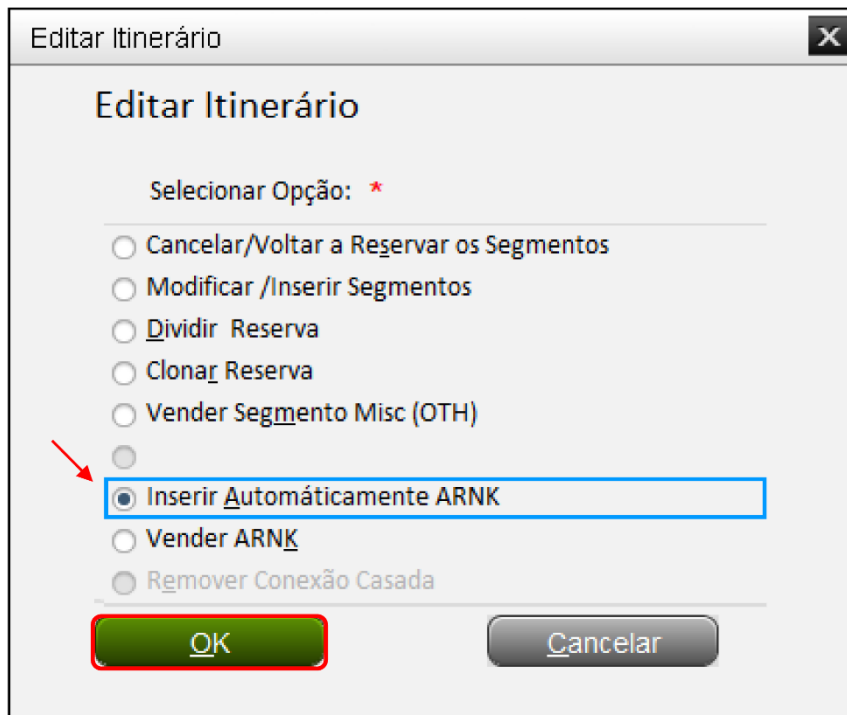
Editar Itinerário

Editar Itinerário

Selecionar Opção: *

Cancelar/Voltar a Reservar os Segmentos
Modificar /Inserir Segmentos
Dividir Reserva
Clonar Reserva
Vender Segmento Misc (OTH)

Inserir Automáticamente ARNK
Vender ARNK
Remover Conexão Casada

OK
Cancelar